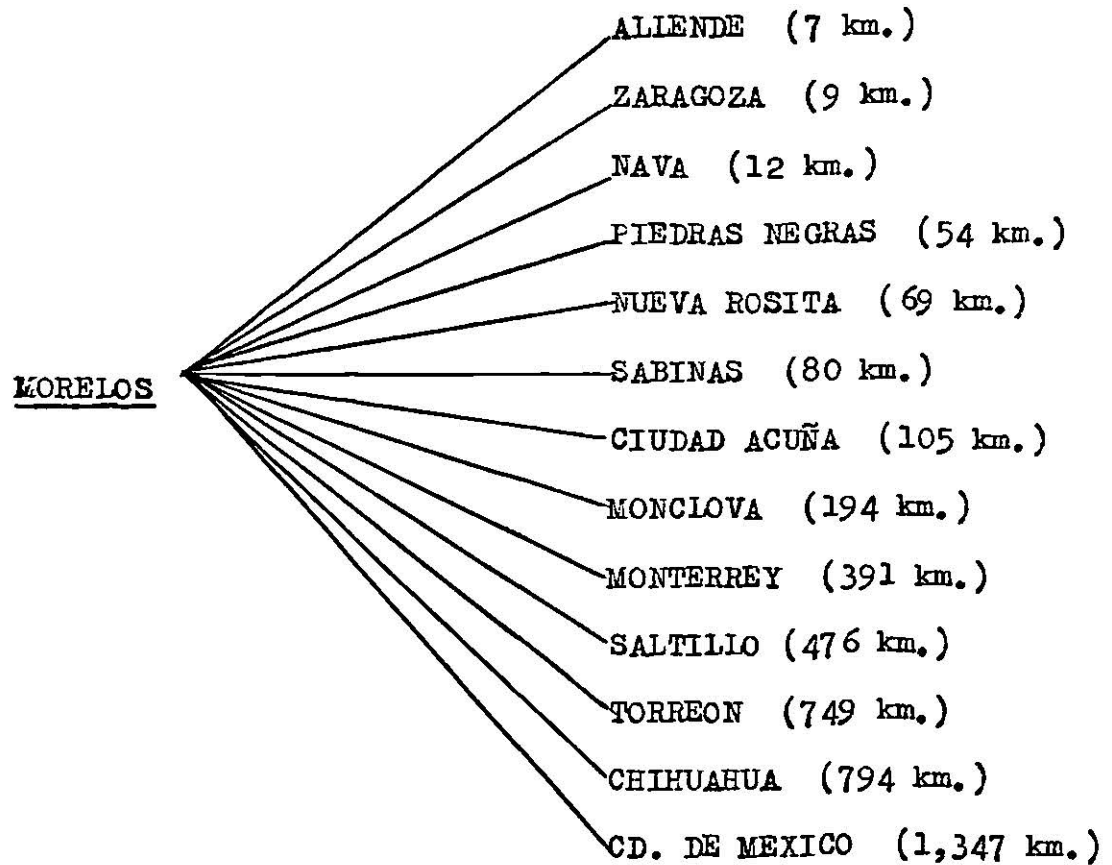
MORELOS

ALLENDE (7 km.)

ZARAGOZA (9 km.)

NAVA (12 km.)

PIEDRAS NEGRAS (54 km.)

NUEVA ROSITA (69 km.)

SABINAS (80 km.)

CIUDAD ACUÑA (105 km.)

MONCLOVA (194 km.)

MONTERREY (391 km.)

SALTILLO (476 km.)

TORREON (749 km.)

CHIHUAHUA (794 km.)

CD. DE MEXICO (1,347 km.)